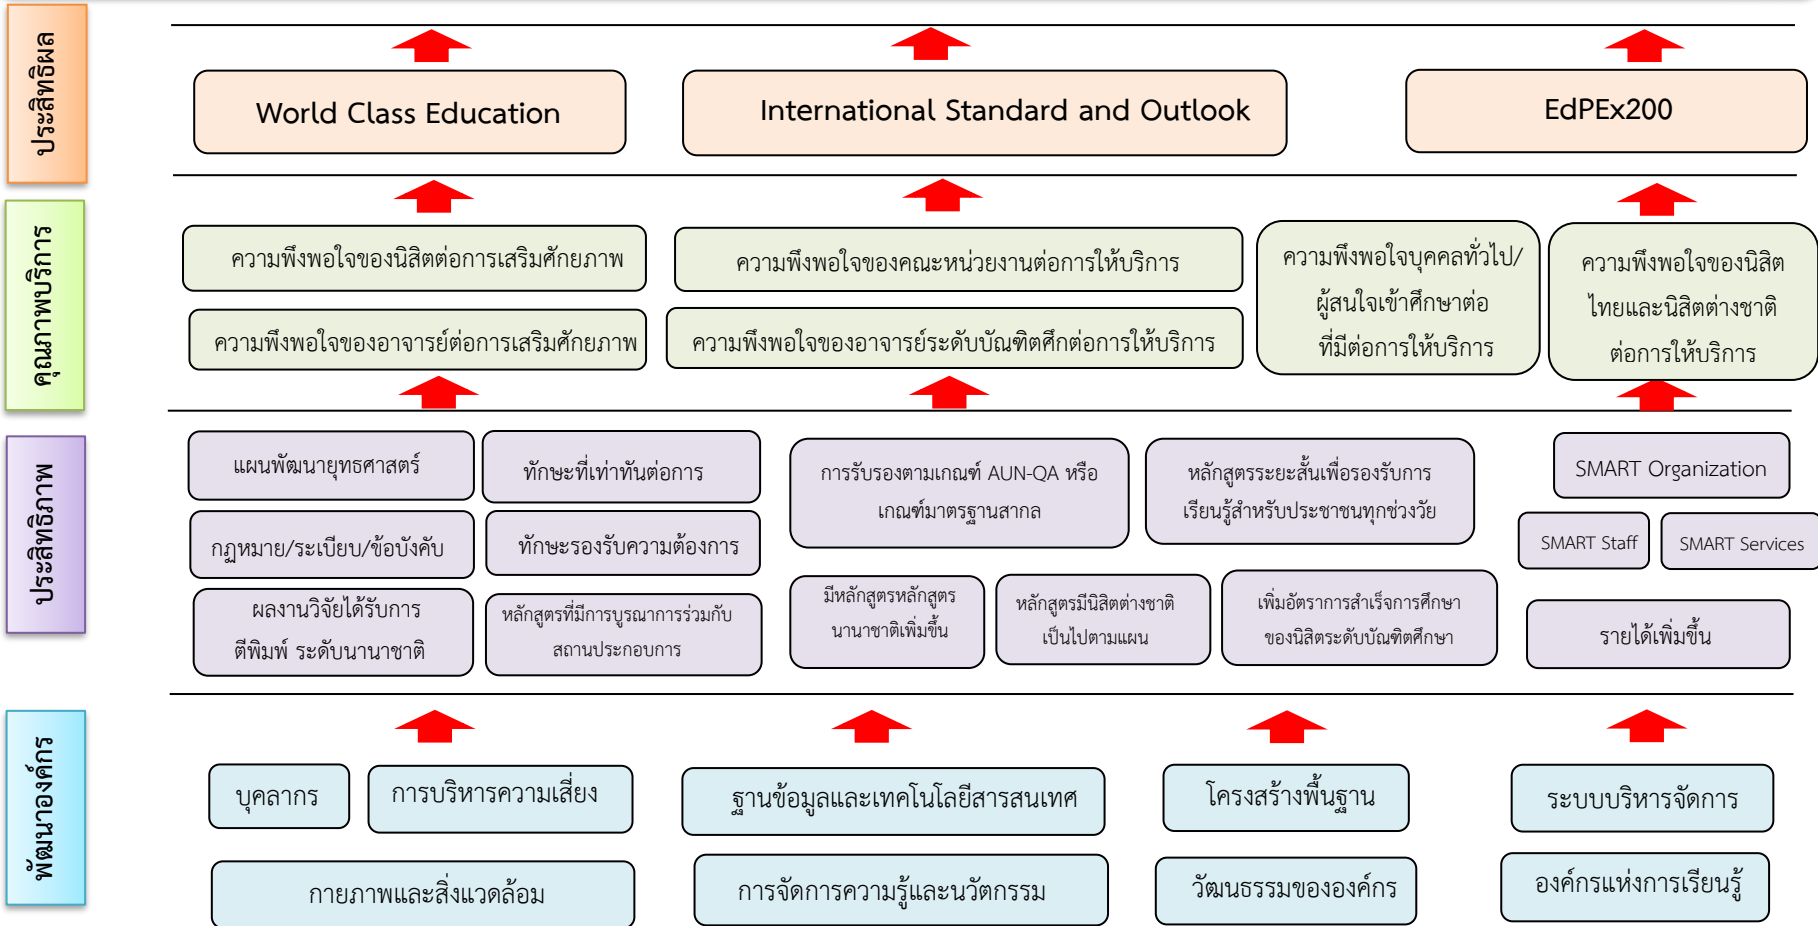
ประสิทธิผล

World Class Education

International Standard and Outlook

EdPEx200

คุณภาพบริการ

ความพึงพอใจของนิสิตต่อการเสริมศักยภาพ

ความพึงพอใจของอาจารย์ต่อการเสริมศักยภาพ

ความพึงพอใจของคณะหน่วยงานต่อการให้บริการ

ความพึงพอใจของอาจารย์ระดับบัณฑิตศึกต่อการให้บริการ

ความพึงพอใจบุคคลทั่วไป/ผู้สนใจเข้าศึกษาต่อที่มีต่อการให้บริการ

ความพึงพอใจของนิสิตไทยและนิสิตต่างชาติต่อการให้บริการ

ประสิทธิภาพ

แผนพัฒนายุทธศาสตร์

ทักษะที่เท่าทันต่อการ

กฎหมาย/ระเบียบ/ข้อบังคับ

ทักษะรองรับความต้องการ

ผลงานวิจัยได้รับการตีพิมพ์ ระดับนานาชาติ

หลักสูตรที่มีการบูรณาการร่วมกับสถานประกอบการ

การรับรองตามเกณฑ์ AUN-QA หรือเกณฑ์มาตรฐานสากล

หลักสูตรระยะสั้นเพื่อรองรับการเรียนรู้สำหรับประชาชนทุกช่วงวัย

มีหลักสูตรหลักสูตรนานาชาติเพิ่มขึ้น

หลักสูตรมีนิสิตต่างชาติเป็นไปตามแผน

เพิ่มอัตราการสำเร็จการศึกษาของนิสิตระดับบัณฑิตศึกษา

SMART Organization

SMART Staff

SMART Services

รายได้เพิ่มขึ้น

พัฒนาองค์กร

บุคลากร

การบริหารความเสี่ยง

ฐานข้อมูลและเทคโนโลยีสารสนเทศ

โครงสร้างพื้นฐาน

ระบบบริหารจัดการ

กายภาพและสิ่งแวดล้อม

การจัดการความรู้และนวัตกรรม

วัฒนธรรมขององค์กร

องค์กรแห่งการเรียนรู้